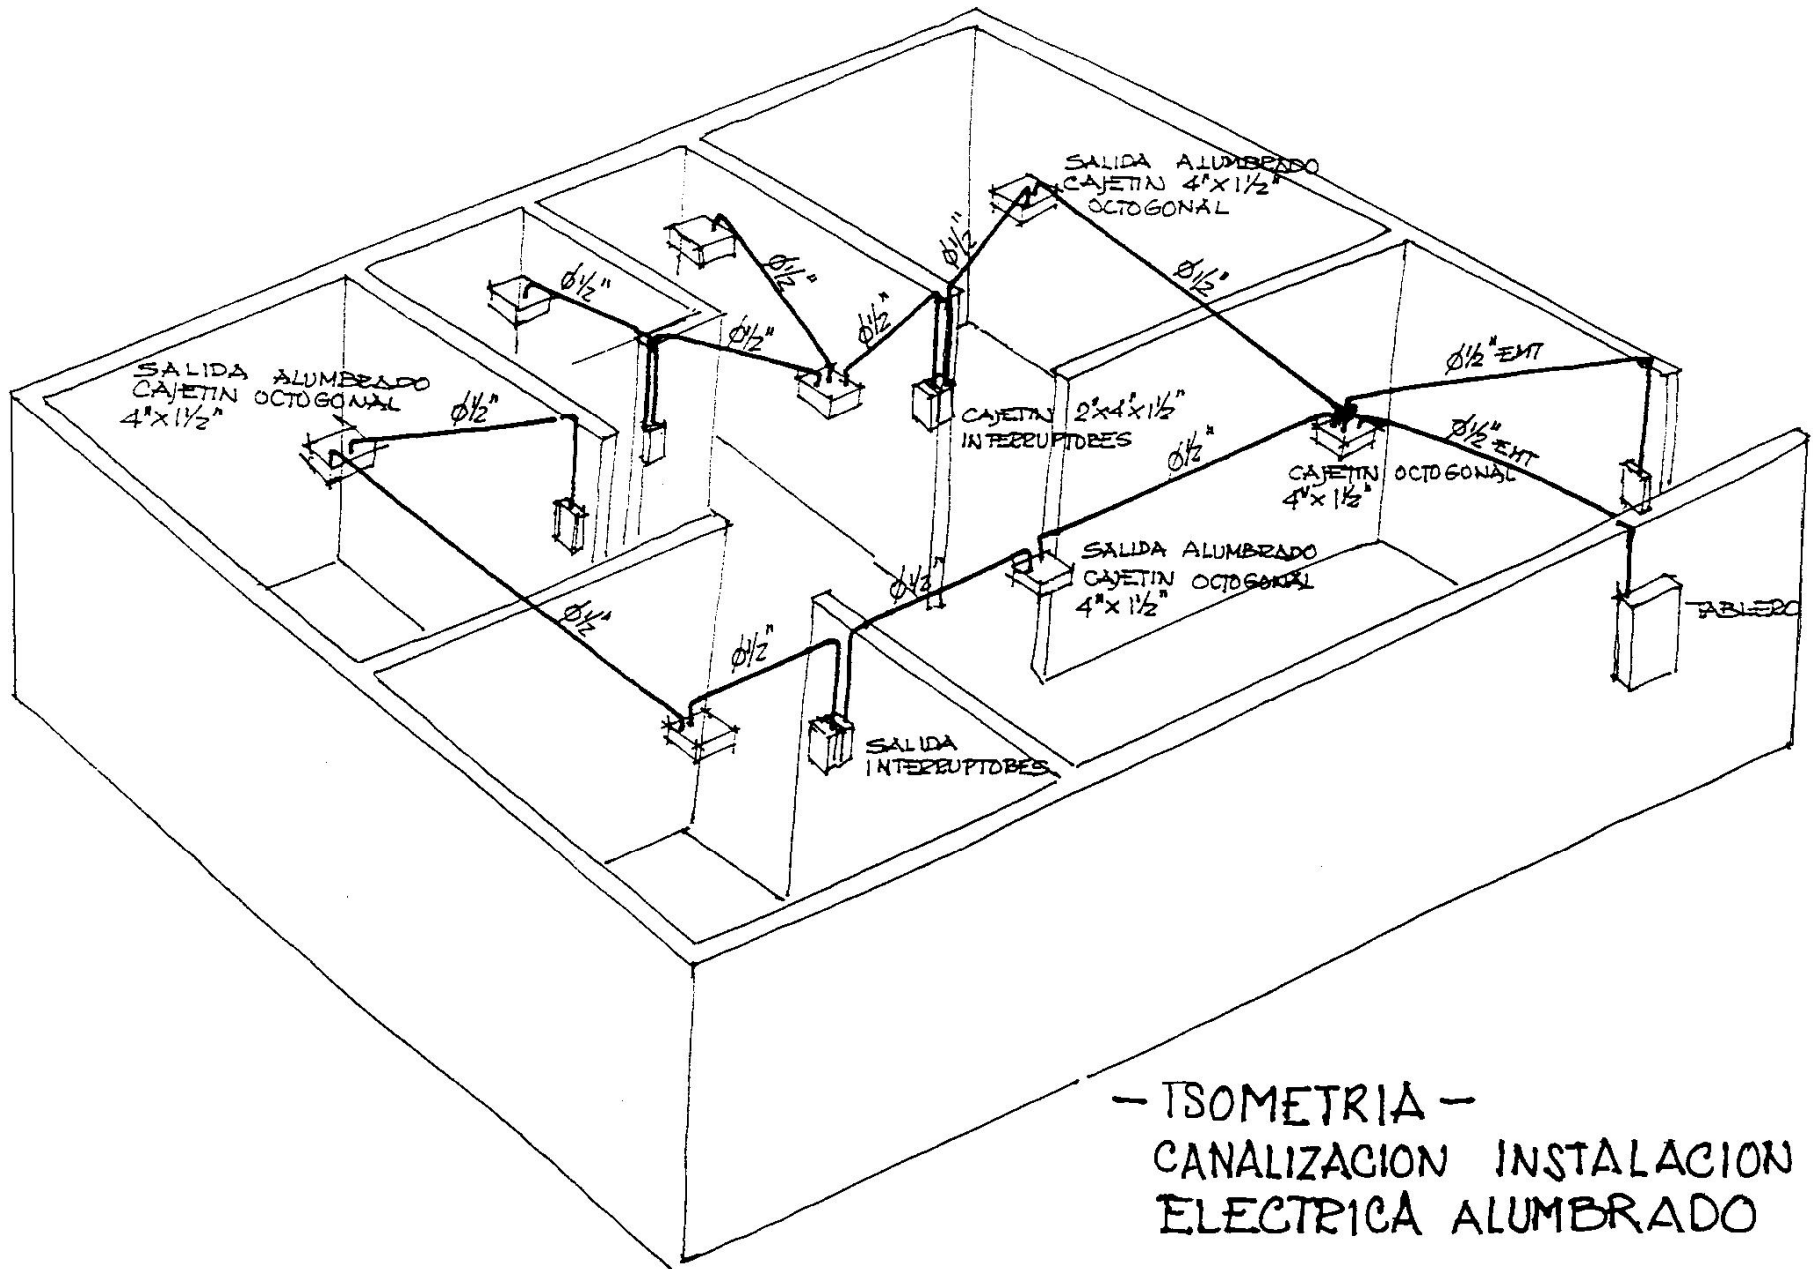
SALIDA ALUMBRADO
CAJETIN 4"x 1½"
OCTOGONAL

Ø½"

Ø½"

Ø½"

Ø½"

Ø½"

Ø½"

SALIDA ALUMBRADO
CAJETIN OCTOGONAL
4"x 1½"

Ø½"

CAJETIN 2"x4"x 1½"
INTERRUPTORES

Ø½" EMT

Ø½" EMT

Ø½"

CAJETIN OCTOGONAL
4"x 1½"

SALIDA ALUMBRADO
CAJETIN OCTOGONAL
4"x 1½"

Ø½"

Ø½"

Ø½"

TABLERO

SALIDA
INTERRUPTORES

- ISOMETRIA -
CANALIZACION INSTALACION
ELECTRICA ALUMBRADO